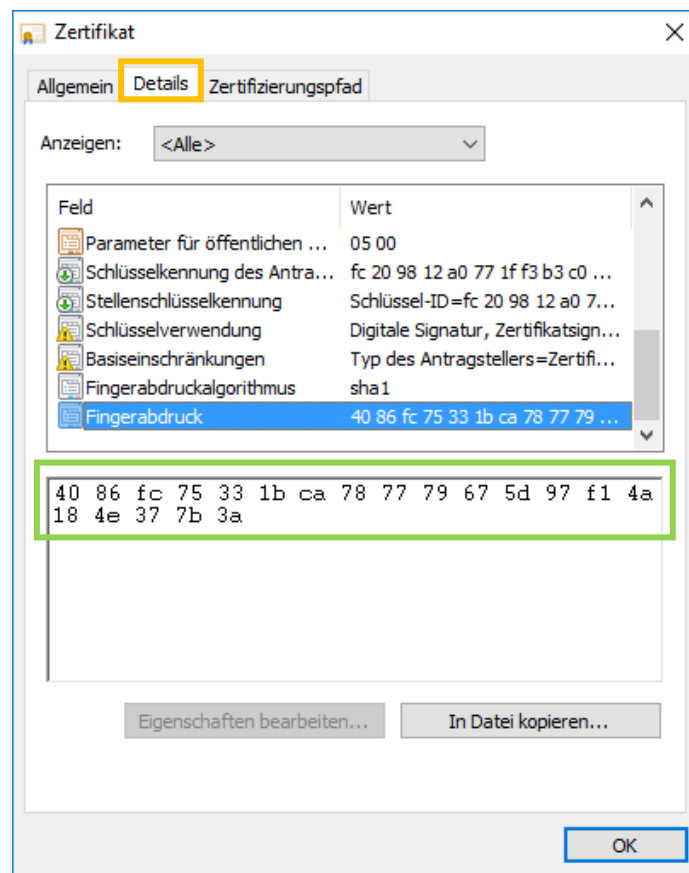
Zertifikat

Allgemein | Details | Zertifizierungspfad

Anzeigen: <Alle>

| Feld | Wert |
|---|---|
| Parameter für öffentlichen ... | 05 00 |
| Schlüsselkennung des Antra... | fc 20 98 12 a0 77 1f f3 b3 c0 ... |
| Stellenschlüsselkennung | Schlüssel-ID=fc 20 98 12 a0 7... |
| Schlüsselverwendung | Digitale Signatur, Zertifikatsign... |
| Basiseinschränkungen | Typ des Antragstellers=Zertifi... |
| Fingerabdruckalgorithmus | sha1 |
| Fingerabdruck | 40 86 fc 75 33 1b ca 78 77 79 ... |

40 86 fc 75 33 1b ca 78 77 79 67 5d 97 f1 4a 18 4e 37 7b 3a

Eigenschaften bearbeiten... In Datei kopieren...

OK